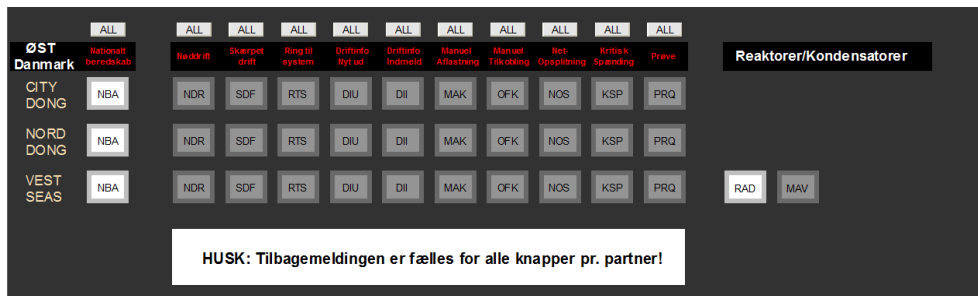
| | ALL | ALL | ALL | ALL | ALL | ALL | ALL | ALL | ALL | ALL | ALL | |
|---|---|---|---|---|---|---|---|---|---|---|---|---|
| ØST Danmark | Nationalt beredskab | Nøddrift | Skærpet drift | Ring til system | Driftinfo Nyt ud | Driftinfo Indmeld | Manuel Aflastning | Manuel Tilkobling | Net-Opsplitning | Kritisk Spænding | Prøve | Reaktorer/Kondensatorer |
| CITY DONG | NBA | NDR | SDF | RTS | DIU | DII | MAK | OFK | NOS | KSP | PRQ | |
| NORD DONG | NBA | NDR | SDF | RTS | DIU | DII | MAK | OFK | NOS | KSP | PRQ | |
| VEST SEAS | NBA | NDR | SDF | RTS | DIU | DII | MAK | OFK | NOS | KSP | PRQ | RAD MAV |

HUSK: Tilbagemeldingen er fælles for alle knapper pr. partner!